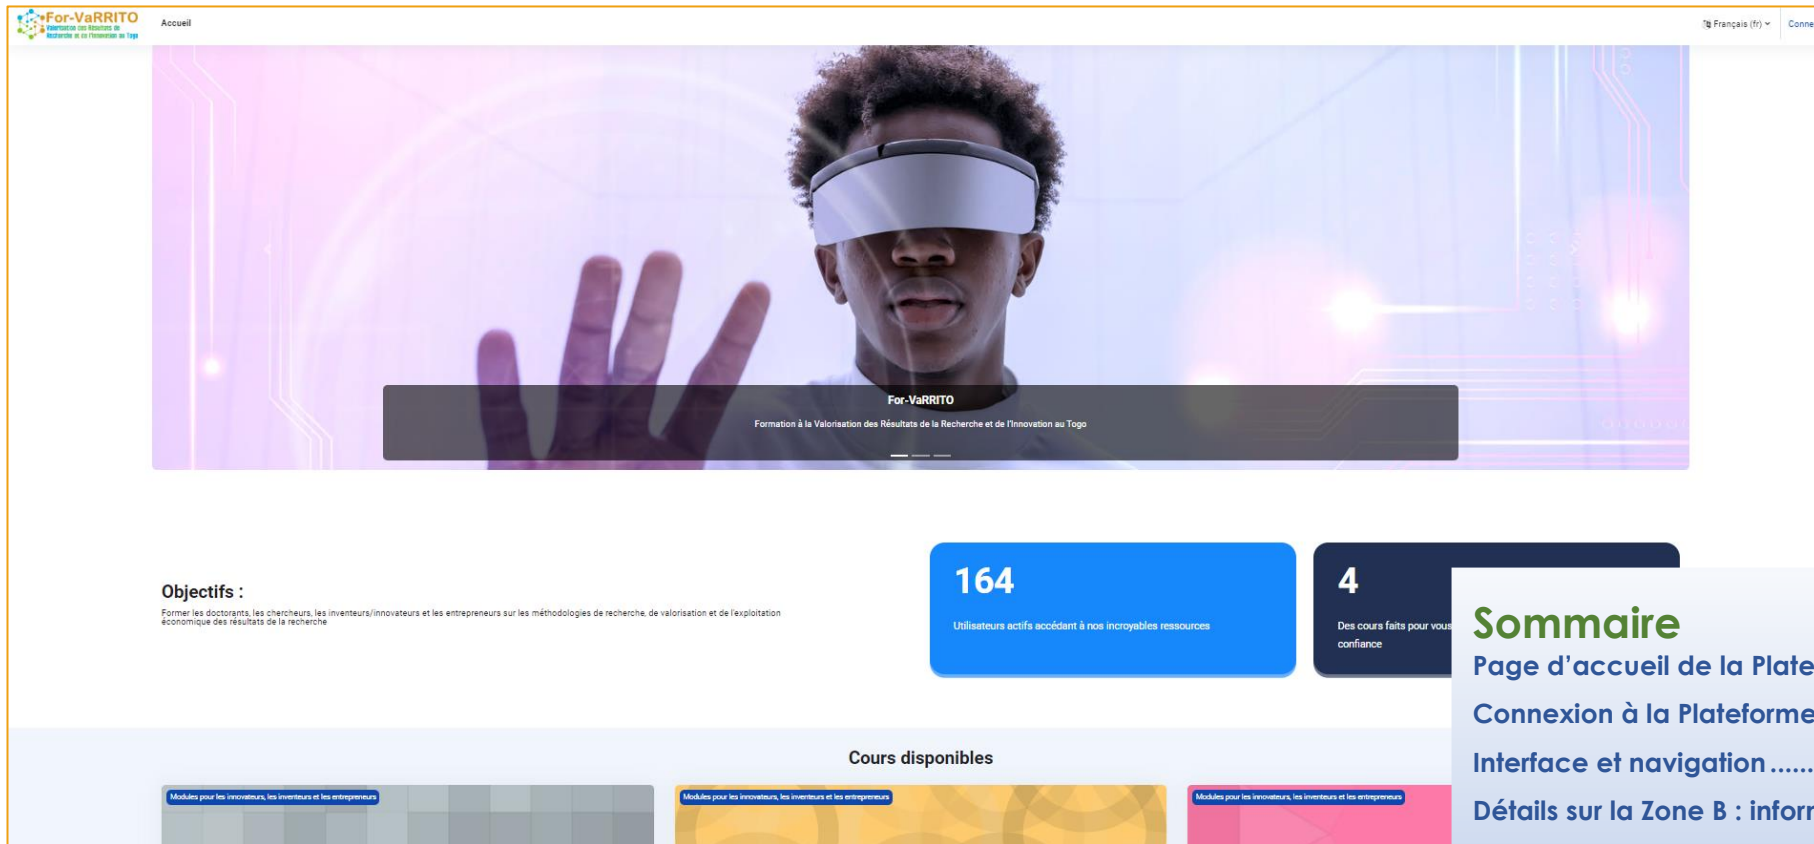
For-VaRRITO
Valorisation des Résultats de Recherche et de l'Innovation au Togo

Accueil

Français (fr)

Conne

For-VaRRITO

Formation à la Valorisation des Résultats de la Recherche et de l'Innovation au Togo

Objectifs :

Former les doctorants, les chercheurs, les inventeurs/innovateurs et les entrepreneurs sur les méthodologies de recherche, de valorisation et de l'exploitation économique des résultats de la recherche

164

Utilisateurs actifs accédant à nos incroyables ressources

4

Des cours faits pour vous confiance

Sommaire

Page d'accueil de la Plate

Connexion à la Plateforme

Interface et navigation ......

Détails sur la Zone B : inforr

Cours disponibles

Modules pour les innovateurs, les inventeurs et les entrepreneurs

Modules pour les innovateurs, les inventeurs et les entrepreneurs

Modules pour les innovateurs, les inventeurs et les entrepreneurs